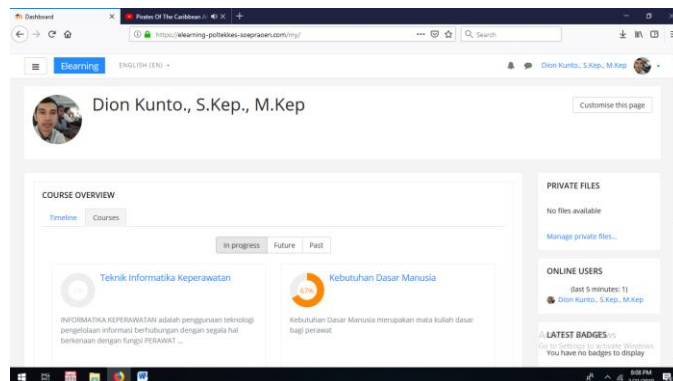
Dashboard
Pirates Of The Caribbean
https://elearning-poltekkes-soepraoen.com/my/
Search

Elearning ENGLISH (EN)
Dion Kunto., S.Kep., M.Kep

Dion Kunto., S.Kep., M.Kep
Customise this page

COURSE OVERVIEW
Timeline Courses
In progress Future Past

Teknik Informatika Keperawatan
0%
INFORMATIKA KEPERAWATAN adalah penggunaan teknologi pengelolaan informasi berhubungan dengan segala hal berkenaan dengan fungsi PERAWAT ...

Kebutuhan Dasar Manusia
67%
Kebutuhan Dasar Manusia merupakan mata kuliah dasar bagi perawat

PRIVATE FILES
No files available
Manage private files...

ONLINE USERS
(last 5 minutes: 1)
Dion Kunto., S.Kep., M.Kep

LATEST BADGES
Activate Windows
Go to Settings to activate Windows.
You have no badges to display

5:08 PM